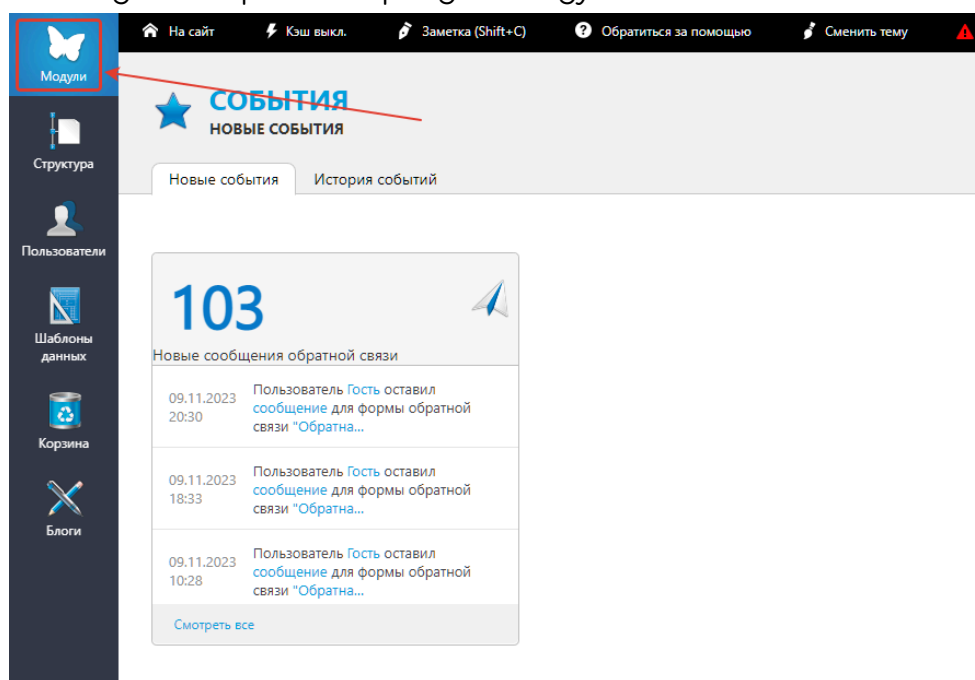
Модули

Структура

Пользователи

Шаблоны данных

Корзина

Блоги

На сайт
Кэш выкл.
Заметка (Shift+C)
Обратиться за помощью
Сменить тему

СОБЫТИЯ
НОВЫЕ СОБЫТИЯ

Новые события
История событий

103
Новые сообщения обратной связи

09.11.2023 20:30
Пользователь Гость оставил сообщение для формы обратной связи "Обратна...

09.11.2023 18:33
Пользователь Гость оставил сообщение для формы обратной связи "Обратна...

09.11.2023 10:28
Пользователь Гость оставил сообщение для формы обратной связи "Обратна...

Смотреть все